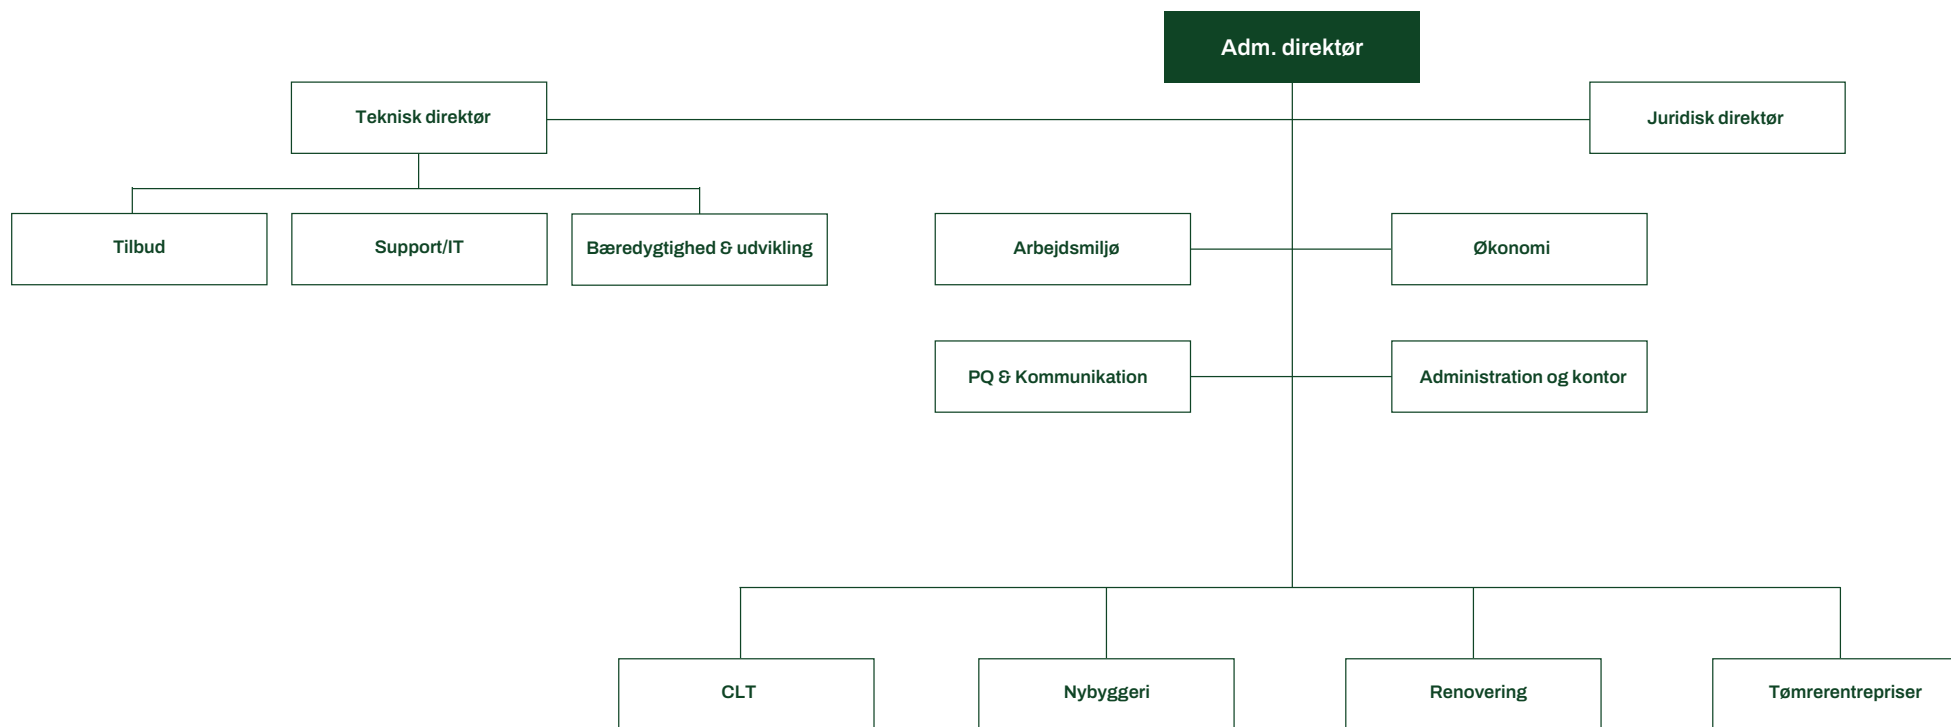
Adm. direktør

Teknisk direktør

Juridisk direktør

Tilbud

Support/IT

Bæredygtighed & udvikling

Arbejdsmiljø

Økonomi

PQ & Kommunikation

Administration og kontor

CLT

Nybyggeri

Renovering

Tømrerentrepriser